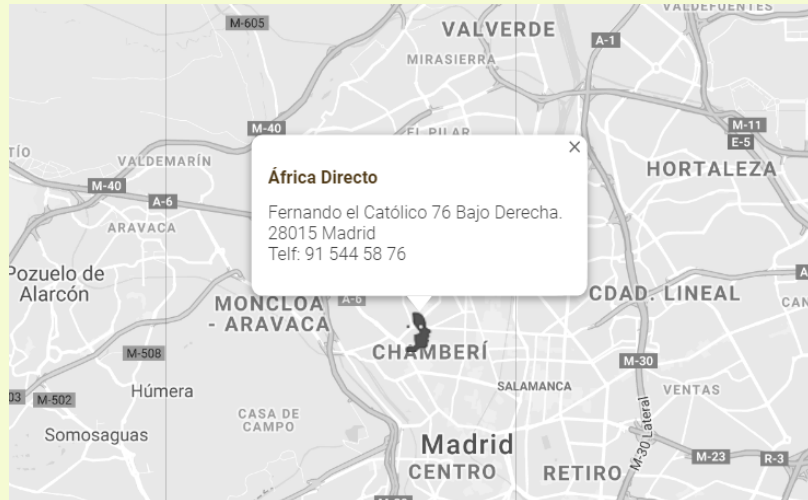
VALDEFUENTES
M-605
VALVERDE
A-1
MIRASIERRA
M-40
EL PILAR
M-11
E-5
TÍO
VALDEMARÍN
HORTALEZA
M-40
A-6
ARAVACA
Pozuelo de Alarcón
MONCLOA - ARAVACA
A-6
CDAD. LINEAL
CAN
M-508
CHAMBERÍ
M-30
SALAMANCA
VENTAS
03
M-502
Húmera
CASA DE CAMPO
M-30 Lateral
Somosaguas
Madrid
CENTRO
RETIRO
M-23
R-3

África Directo

Fernando el Católico 76 Bajo Derecha.
28015 Madrid
Telf: 91 544 58 76

×